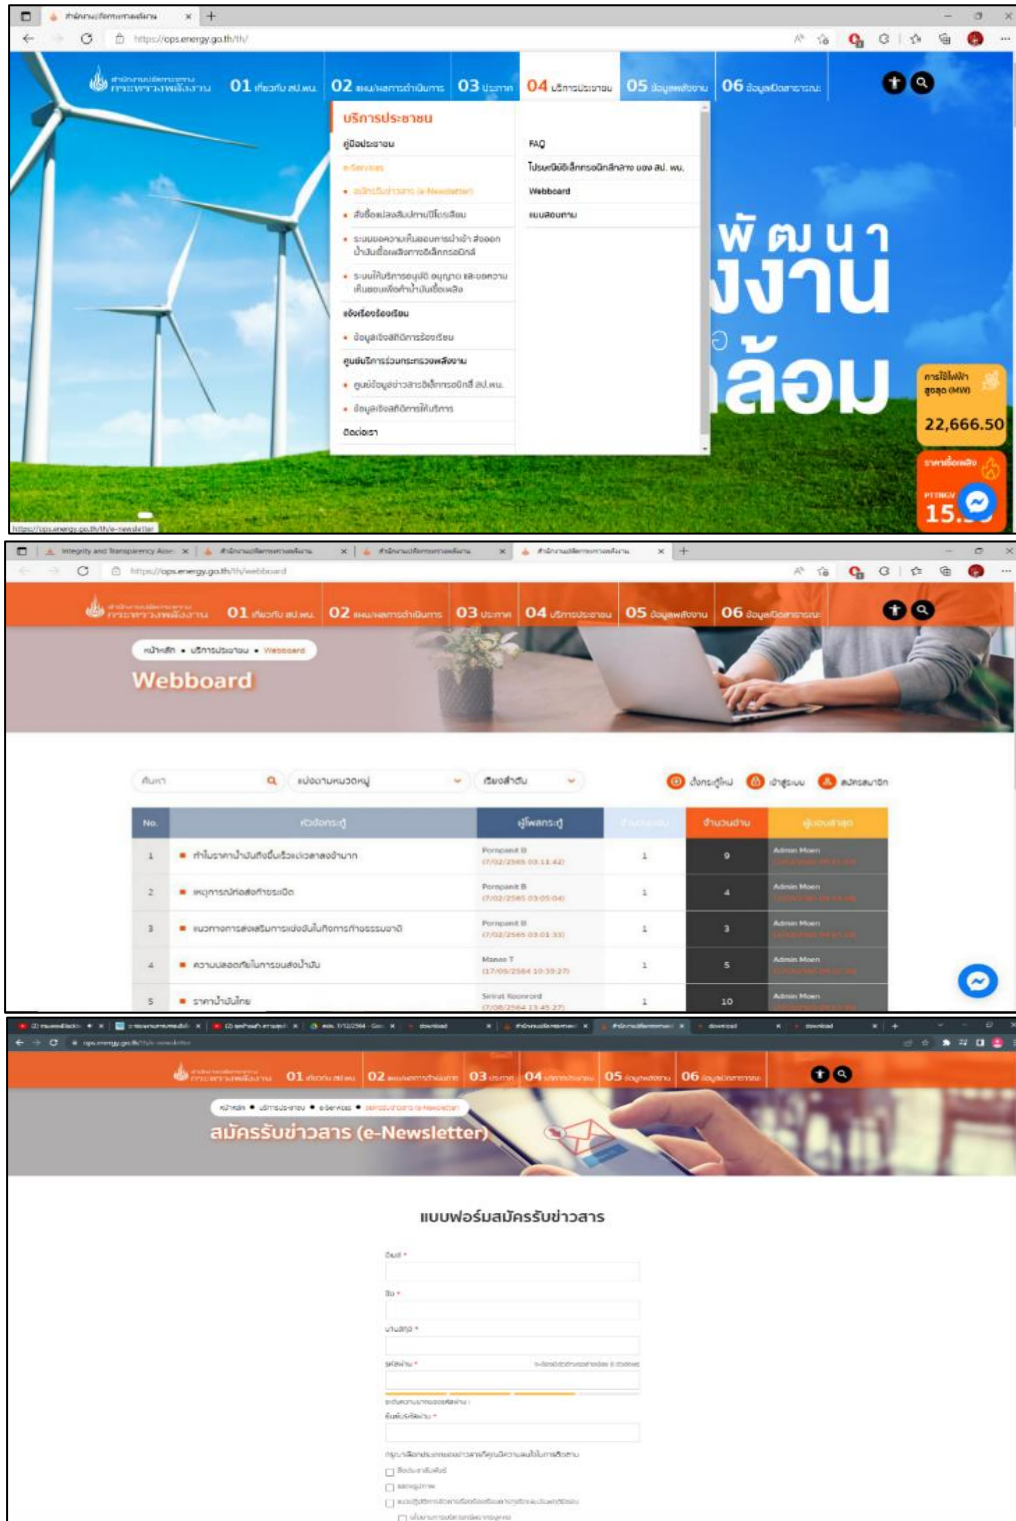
สำนักงานปลัดกระทรวงพลังงาน
https://ops.energy.go.th/th/

กระทรวงพลังงาน 01 เกี่ยวกับ สป.พน. 02 แผนงานการดำเนินการ 03 ประกาศ 04 บริการประชาชน 05 ข้อมูลพลังงาน 06 ข้อมูลเปิดสาธารณะ

บริการประชาชน
คู่มือประชาชน
e-Services
• สมัครรับข่าวสาร (e-Newsletter)
• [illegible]
• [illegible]
• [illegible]
เรื่องร้องเรียน
• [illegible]
ศูนย์บริการร่วมกระทรวงพลังงาน
• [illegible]
• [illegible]
ติดต่อเรา

FAQ
โปรแกรมอิเล็กทรอนิกส์ ของ สป. พน.
Webboard
แบบสอบถาม

พัฒนา
งาน
ล้อม

การใช้ไฟฟ้าสูงสุด (MW)
22,666.50
ราคาเชื้อเพลิง
PTTNGV
15.

https://ops.energy.go.th/th/e-newsletter

Integrity and Transparency Asse
https://ops.energy.go.th/th/webboard

หน้าหลัก • บริการประชาชน • Webboard
Webboard

ค้นหา
แบ่งตามหมวดหมู่
เรียงลำดับ
ตั้งกระทู้ใหม่ เข้าสู่ระบบ สมัครสมาชิก

| No. | หัวข้อกระทู้ | ผู้โพสกระทู้ | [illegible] | จำนวนอ่าน | ผู้ตอบล่าสุด |
|---|---|---|---|---|---|
| 1 | ทำไมราคาน้ำมันถึงขึ้นเร็วแต่ลงช้ามาก | Pornpanit B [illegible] | 1 | 9 | Admin Moen |
| 2 | เหตุการณ์ท่อส่งก๊าซระเบิด | Pornpanit B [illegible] | 1 | 4 | Admin Moen |
| 3 | แนวทางการส่งเสริมการแข่งขันในกิจการก๊าซธรรมชาติ | Pornpanit B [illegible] | 1 | 3 | Admin Moen |
| 4 | ความปลอดภัยในการขนส่งน้ำมัน | Manee T 17/09/2564 10:39:27 | 1 | 5 | Admin Moen |
| 5 | ราคาน้ำมันไทย | Sirirat Koonwod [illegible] | 1 | 10 | Admin Moen |

ops.energy.go.th/th/e-newsletter
กระทรวงพลังงาน 01 เกี่ยวกับ สป.พน. 02 แผนงานการดำเนินการ 03 ประกาศ 04 บริการประชาชน 05 ข้อมูลพลังงาน 06 ข้อมูลเปิดสาธารณะ

หน้าหลัก • บริการประชาชน • e-Services • สมัครรับข่าวสาร (e-Newsletter)
สมัครรับข่าวสาร (e-Newsletter)

แบบฟอร์มสมัครรับข่าวสาร

ชื่อ *
ชื่อ *
นามสกุล *
รหัสผ่าน *
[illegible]
ยืนยันรหัสผ่าน *
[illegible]
☐ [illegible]
☐ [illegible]
☐ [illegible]
☐ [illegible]